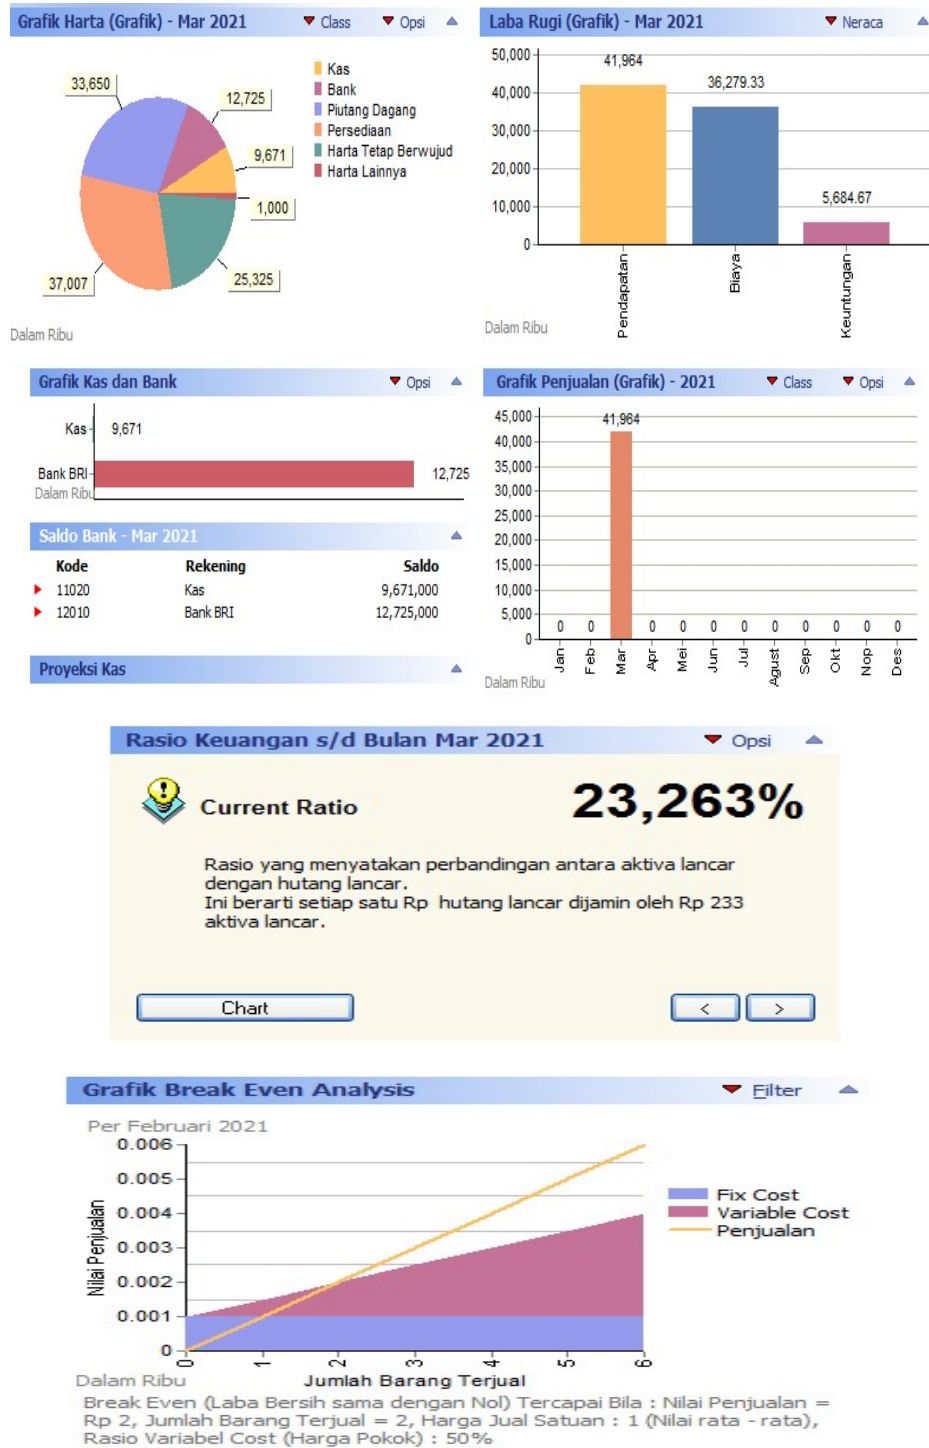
Grafik Harta (Grafik) - Mar 2021 Class Opsi

33,650
12,725
9,671
1,000
25,325
37,007

Kas
Bank
Piutang Dagang
Persediaan
Harta Tetap Berwujud
Harta Lainnya

Dalam Ribu

Laba Rugi (Grafik) - Mar 2021 Neraca

50,000
40,000
30,000
20,000
10,000
0

41,964
36,279.33
5,684.67

Pendapatan
Biaya
Keuntungan

Dalam Ribu

Grafik Kas dan Bank Opsi

Kas 9,671
Bank BRI 12,725
Dalam Ribu

Saldo Bank - Mar 2021

| Kode | Rekening | Saldo |
|---|---|---|
| 11020 | Kas | 9,671,000 |
| 12010 | Bank BRI | 12,725,000 |

Proyeksi Kas

Grafik Penjualan (Grafik) - 2021 Class Opsi

45,000
40,000
35,000
30,000
25,000
20,000
15,000
10,000
5,000
0

41,964
0 0 0 0 0 0 0 0 0 0 0

Jan Feb Mar Apr Mei Jun Jul Agust Sep Okt Nop Des

Dalam Ribu

Rasio Keuangan s/d Bulan Mar 2021 Opsi

Current Ratio 23,263%

Rasio yang menyatakan perbandingan antara aktiva lancar dengan hutang lancar.
Ini berarti setiap satu Rp hutang lancar dijamin oleh Rp 233 aktiva lancar.

Chart < >

Grafik Break Even Analysis Filter

Per Februari 2021
0.006
0.005
0.004
0.003
0.002
0.001
0
Nilai Penjualan
0 1 2 3 4 5 6
Jumlah Barang Terjual
Dalam Ribu

Fix Cost
Variable Cost
Penjualan

Break Even (Laba Bersih sama dengan Nol) Tercapai Bila : Nilai Penjualan = Rp 2, Jumlah Barang Terjual = 2, Harga Jual Satuan : 1 (Nilai rata - rata), Rasio Variabel Cost (Harga Pokok) : 50%